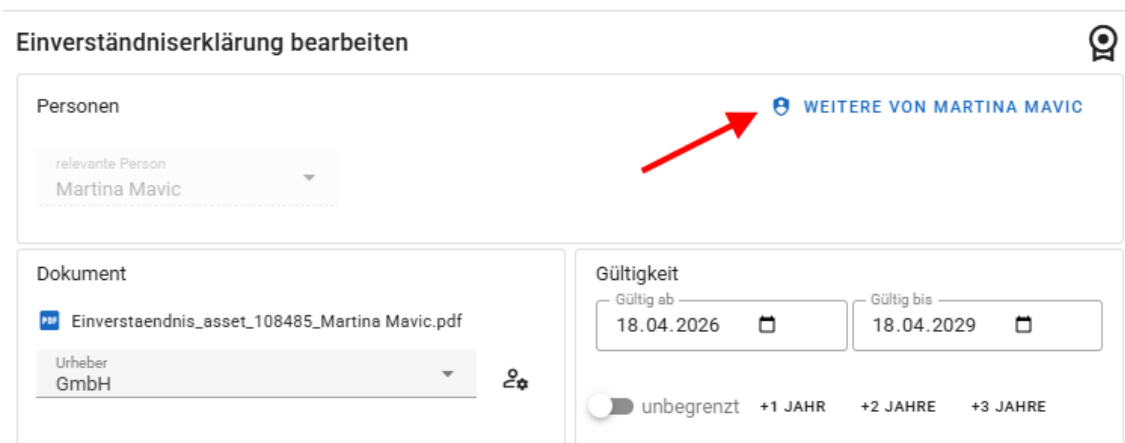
Einverständniserklärung bearbeiten

Personen

WEITERE VON MARTINA MAVIC

relevante Person
Martina Mavic

Dokument

PDF Einverstaendnis_asset_108485_Martina Mavic.pdf

Urheber
GmbH

Gültigkeit

Gültig ab
18.04.2026

Gültig bis
18.04.2029

unbegrenzt +1 JAHR +2 JAHRE +3 JAHRE